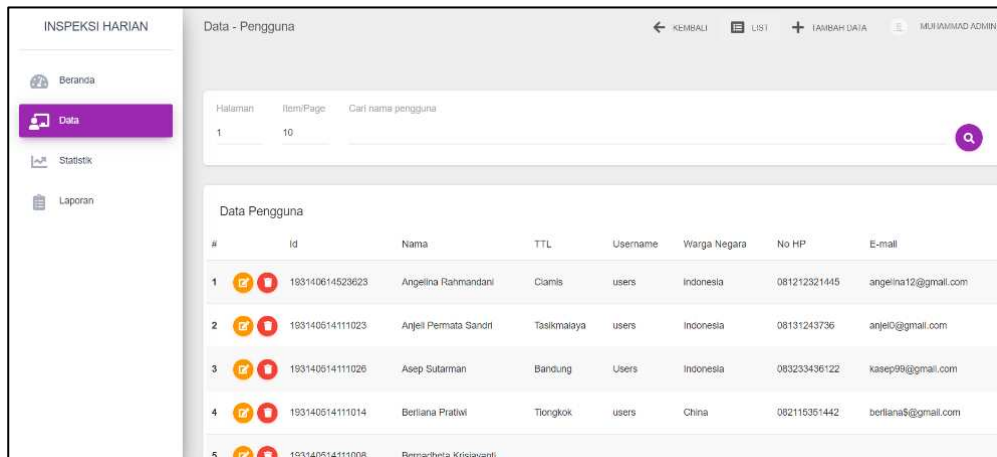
INSPEKSI HARIAN

Beranda

Data

Statistik

Laporan

Data - Pengguna

KEMBALI LIST TAMBAH DATA MUHAMMAD ADMIN

Halaman
1

Item/Page
10

Cari nama pengguna

Data Pengguna

| # | | Id | Nama | TTL | Username | Warga Negara | No HP | E-mail |
|---|---|---|---|---|---|---|---|---|
| 1 | | 193140614523623 | Angelina Rahmandani | Ciamis | users | Indonesia | 081212321445 | angelina12@gmail.com |
| 2 | | 193140614111023 | Anjeli Permata Sandri | Tasikmalaya | users | Indonesia | 08131243736 | anjel0@gmail.com |
| 3 | | 193140614111026 | Asep Sutarman | Bandung | Users | Indonesia | 083233436122 | kasep99@gmail.com |
| 4 | | 193140614111014 | Berliana Pratiwi | Tiongkok | users | China | 082115351442 | berliana$@gmail.com |
| 5 | | 193140614111008 | Bernadheta Krisjayanti | | | | | |